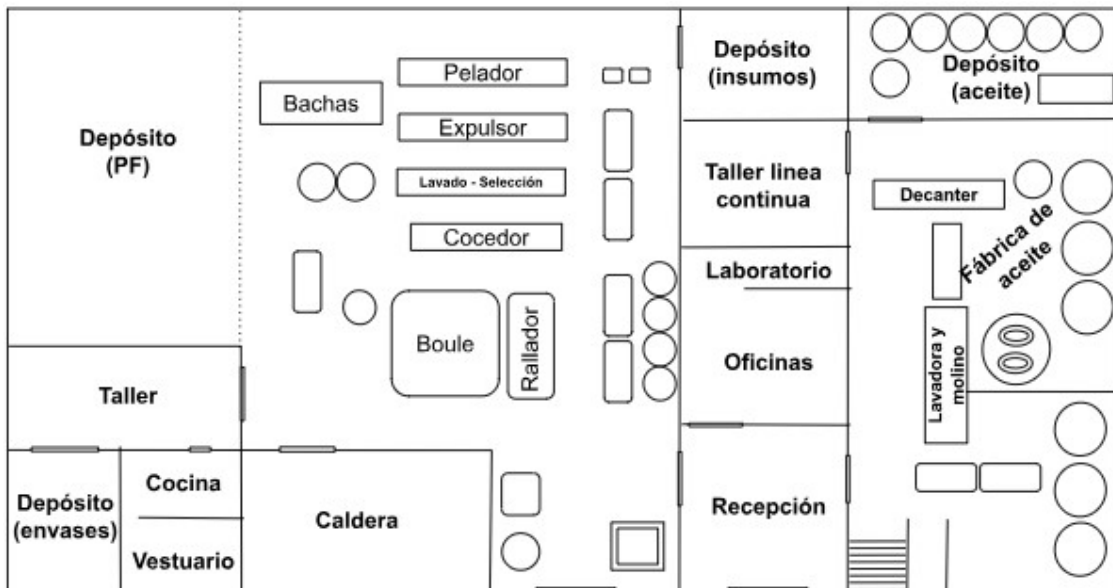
Depósito (PF)

Bachas

Pelador

Expulsor

Lavado - Selección

Cocedor

Boule

Rallador

Depósito (insumos)

Depósito (aceite)

Taller linea continua

Decanter

Fábrica de aceite

Laboratorio

Oficinas

Lavadora y molino

Taller

Cocina

Depósito (envases)

Vestuario

Caldera

Recepción